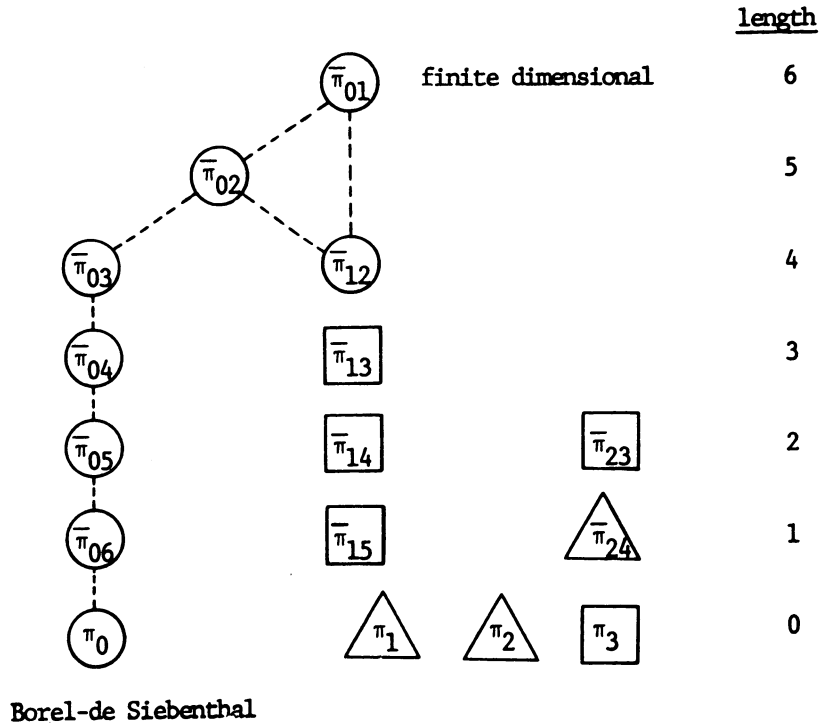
length

$\bar{\pi}_{01}$ finite dimensional 6

$\bar{\pi}_{02}$ 5

$\bar{\pi}_{03}$ $\bar{\pi}_{12}$ 4

$\bar{\pi}_{04}$ $\bar{\pi}_{13}$ 3

$\bar{\pi}_{05}$ $\bar{\pi}_{14}$ $\bar{\pi}_{23}$ 2

$\bar{\pi}_{06}$ $\bar{\pi}_{15}$ $\bar{\pi}_{24}$ 1

$\pi_0$ $\pi_1$ $\pi_2$ $\pi_3$ 0

Borel-de Siebenthal